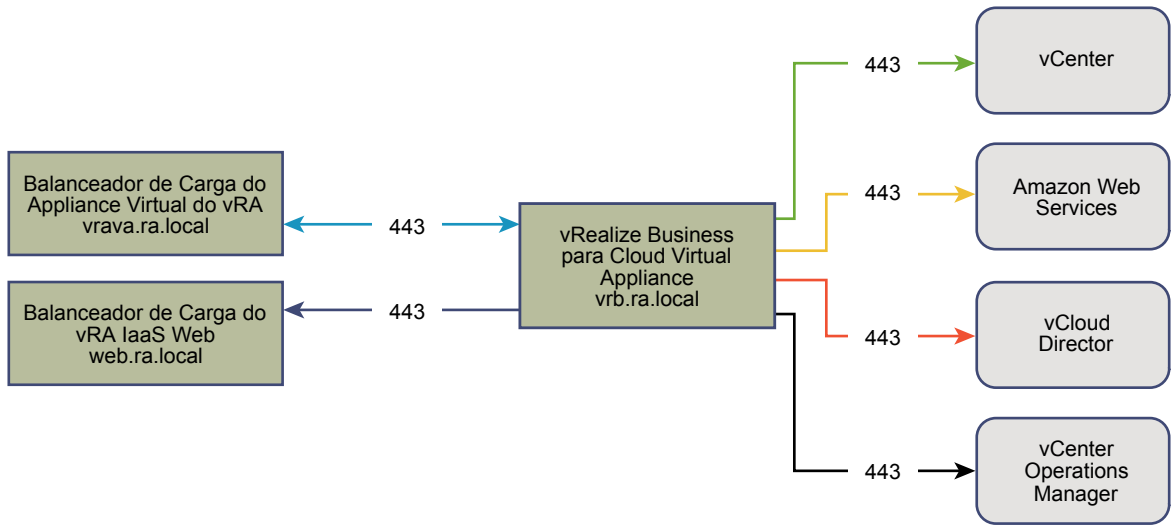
Balanceador de Carga do Appliance Virtual do vRA
vrava.ra.local

Balanceador de Carga do vRA IaaS Web
web.ra.local

443

443

vRealize Business para Cloud Virtual Appliance
vrb.ra.local

443

443

443

443

vCenter

Amazon Web Services

vCloud Director

vCenter Operations Manager